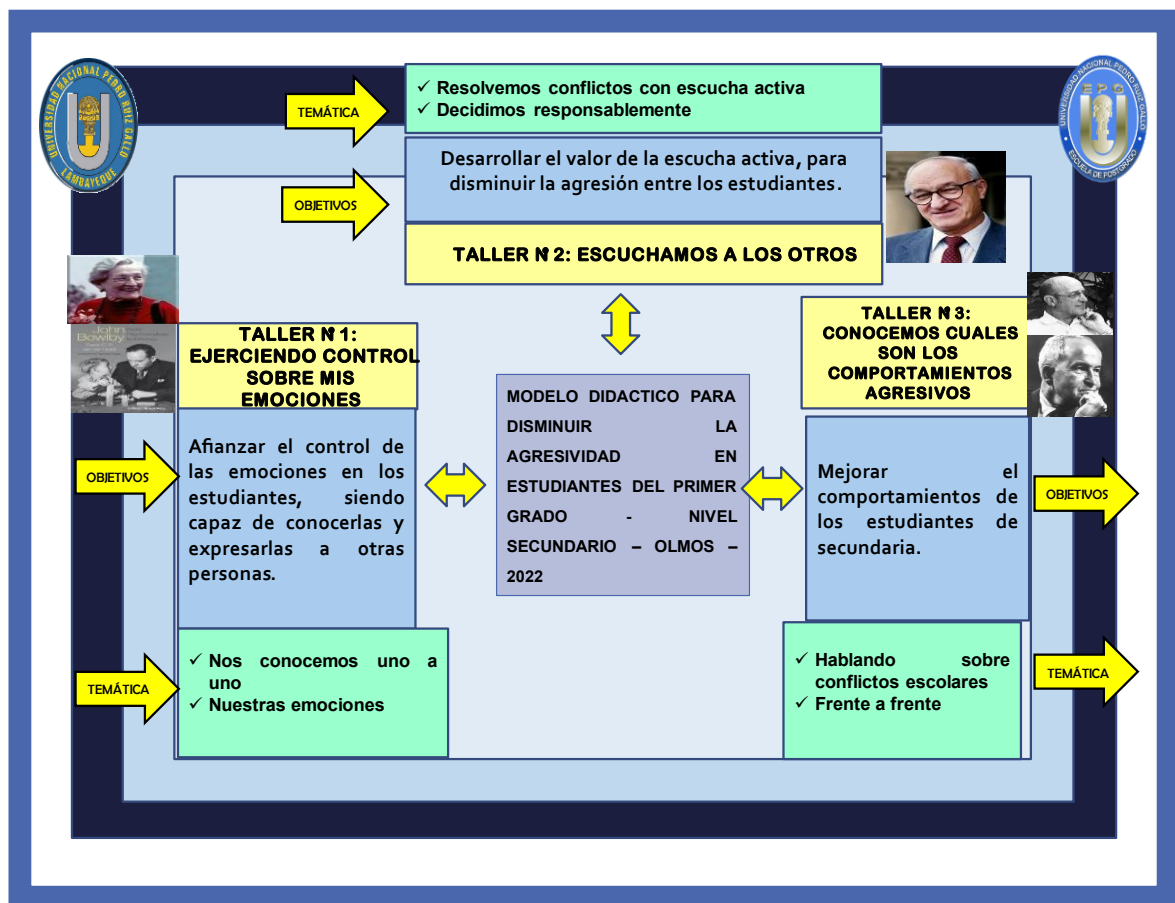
UNIVERSIDAD NACIONAL PEDRO RUIZ GALLO
LAMBAYEQUE

UNIVERSIDAD NACIONAL PEDRO RUIZ GALLO
EPG
ESCUELA DE POSTGRADO

TEMÁTICA

✓ Resolvemos conflictos con escucha activa
✓ Decidimos responsablemente

OBJETIVOS

Desarrollar el valor de la escucha activa, para disminuir la agresión entre los estudiantes.

TALLER N 2: ESCUCHAMOS A LOS OTROS

John Bowlby

TALLER N 1: EJERCIENDO CONTROL SOBRE MIS EMOCIONES

TALLER N 3: CONOCEMOS CUALES SON LOS COMPORTAMIENTOS AGRESIVOS

OBJETIVOS

Afianzar el control de las emociones en los estudiantes, siendo capaz de conocerlas y expresarlas a otras personas.

MODELO DIDACTICO PARA DISMINUIR LA AGRESIVIDAD EN ESTUDIANTES DEL PRIMER GRADO - NIVEL SECUNDARIO – OLMOS – 2022

Mejorar el comportamientos de los estudiantes de secundaria.

OBJETIVOS

TEMÁTICA

✓ Nos conocemos uno a uno
✓ Nuestras emociones

✓ Hablando sobre conflictos escolares
✓ Frente a frente

TEMÁTICA